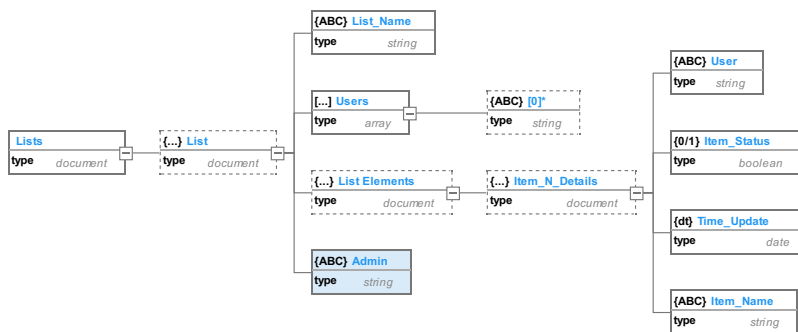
Lists
type document

{...} List
type document

{ABC} List_Name
type string

[...] Users
type array

{ABC} [0]*
type string

{...} List Elements
type document

{...} Item_N_Details
type document

{ABC} Admin
type string

{ABC} User
type string

{0/1} Item_Status
type boolean

{dt} Time_Update
type date

{ABC} Item_Name
type string